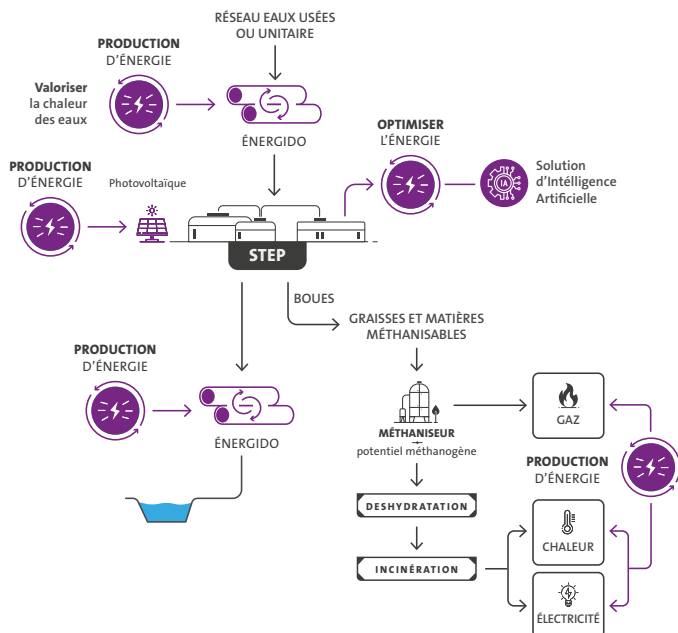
RÉSEAU EAUX USÉES OU UNITAIRE

PRODUCTION D'ÉNERGIE

Valoriser la chaleur des eaux

ÉNERGIDO

OPTIMISER L'ÉNERGIE

Solution d'Intélligence Artificielle

IA

PRODUCTION D'ÉNERGIE

Photovoltaïque

STEP

BOUES

GRAISSES ET MATIÈRES MÉTHANISABLES

PRODUCTION D'ÉNERGIE

ÉNERGIDO

MÉTHANISEUR
potentiel méthanogène

GAZ

PRODUCTION D'ÉNERGIE

DESHYDRATATION

CHALEUR

INCINÉRATION

ÉLECTRICITÉ